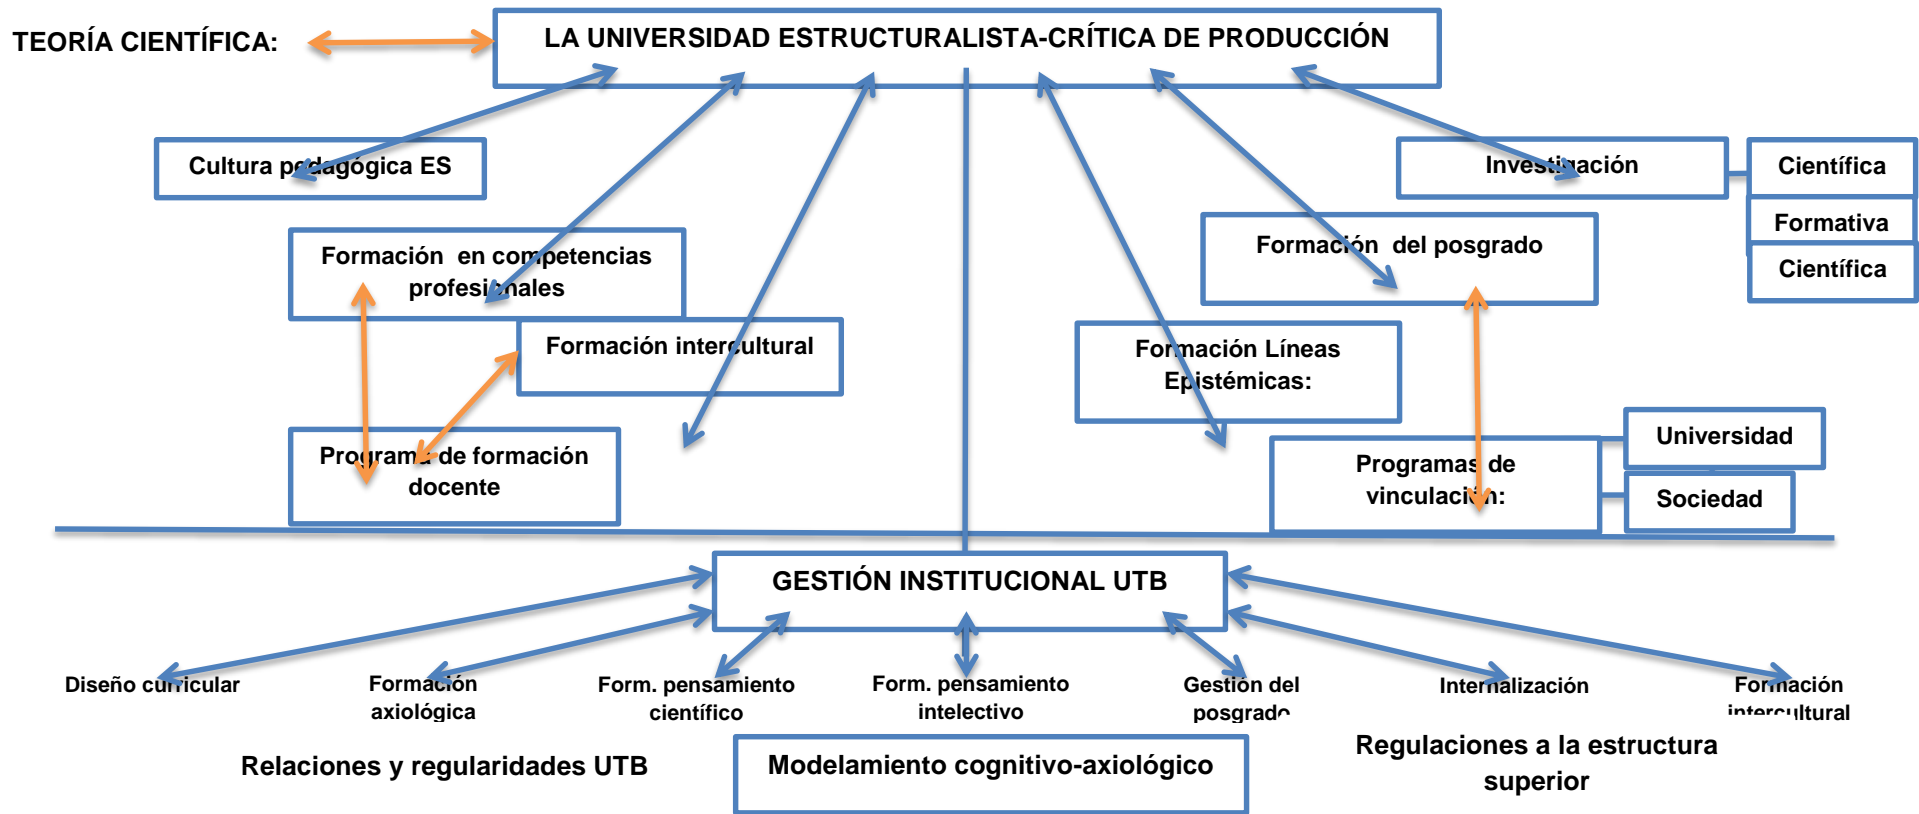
TEORÍA CIENTÍFICA:

LA UNIVERSIDAD ESTRUCTURALISTA-CRÍTICA DE PRODUCCIÓN

Cultura pedagógica ES

Investigación

Científica

Formativa

Científica

Formación en competencias profesionales

Formación del posgrado

Formación intercultural

Formación Líneas Epistémicas:

Programa de formación docente

Programas de vinculación:

Universidad

Sociedad

GESTIÓN INSTITUCIONAL UTB

Diseño curricular

Formación axiológica

Form. pensamiento científico

Form. pensamiento intelectivo

Gestión del posgrado

Internalización

Formación intercultural

Relaciones y regularidades UTB

Modelamiento cognitivo-axiológico

Regulaciones a la estructura superior